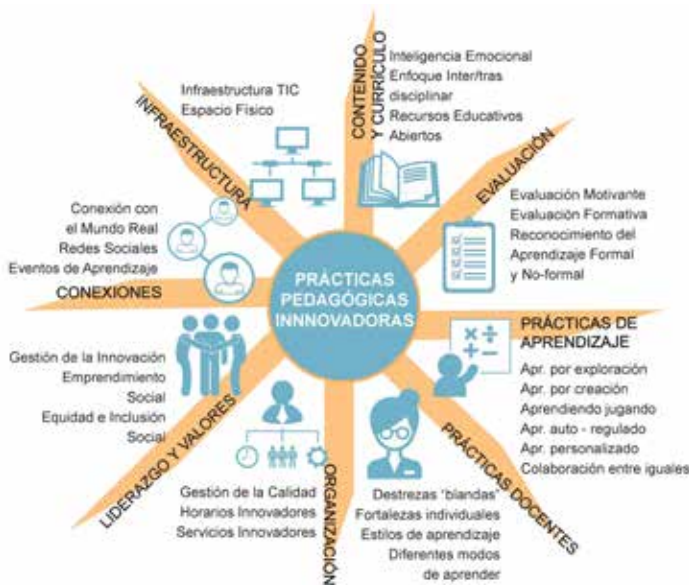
PRÁCTICAS PEDAGÓGICAS INNNOVADORAS

CONTENIDO Y CURRÍCULO

Inteligencia Emocional
Enfoque Inter/tras disciplinar
Recursos Educativos Abiertos

EVALUACIÓN

Evaluación Motivante
Evaluación Formativa
Reconocimiento del Aprendizaje Formal y No-formal

PRÁCTICAS DE APRENDIZAJE

Apr. por exploración
Apr. por creación
Aprendiendo jugando
Apr. auto - regulado
Apr. personalizado
Colaboración entre iguales

PRÁCTICAS DOCENTES

Destrezas 'blandas'
Fortalezas individuales
Estilos de aprendizaje
Diferentes modos de aprender

ORGANIZACIÓN

Gestión de la Calidad
Horarios Innovadores
Servicios Innovadores

LIDERAZGO Y VALORES

Gestión de la Innovación
Emprendimiento Social
Equidad e Inclusión Social

CONEXIONES

Conexión con el Mundo Real
Redes Sociales
Eventos de Aprendizaje

INFRAESTRUCTURA

Infraestructura TIC
Espacio Físico